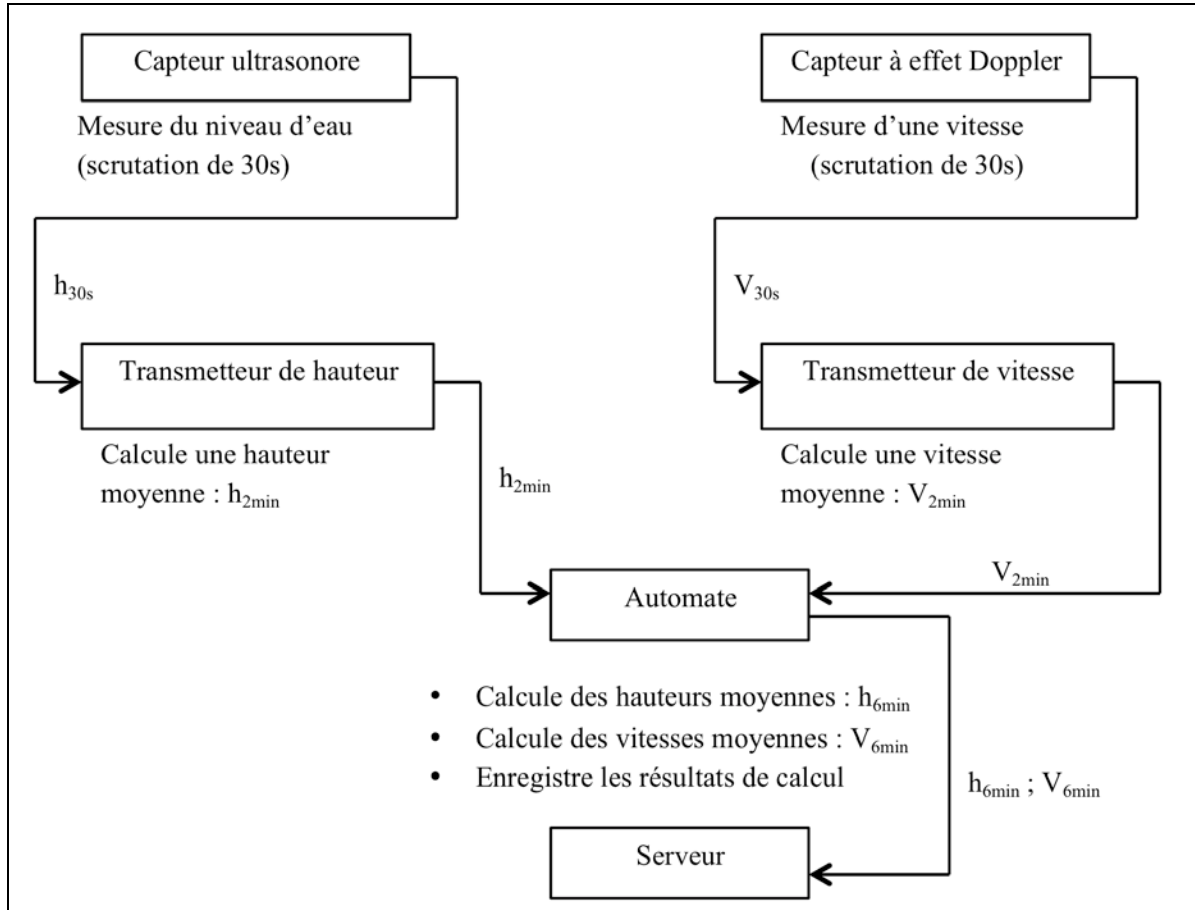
Capteur ultrasonore

Mesure du niveau d'eau (scrutation de 30s)

Capteur à effet Doppler

Mesure d'une vitesse (scrutation de 30s)

$h_{30s}$

$V_{30s}$

Transmetteur de hauteur

Calcule une hauteur moyenne : $h_{2min}$

Transmetteur de vitesse

Calcule une vitesse moyenne : $V_{2min}$

$h_{2min}$

$V_{2min}$

Automate

• Calcule des hauteurs moyennes : $h_{6min}$
• Calcule des vitesses moyennes : $V_{6min}$
• Enregistre les résultats de calcul

$h_{6min}$ ; $V_{6min}$

Serveur